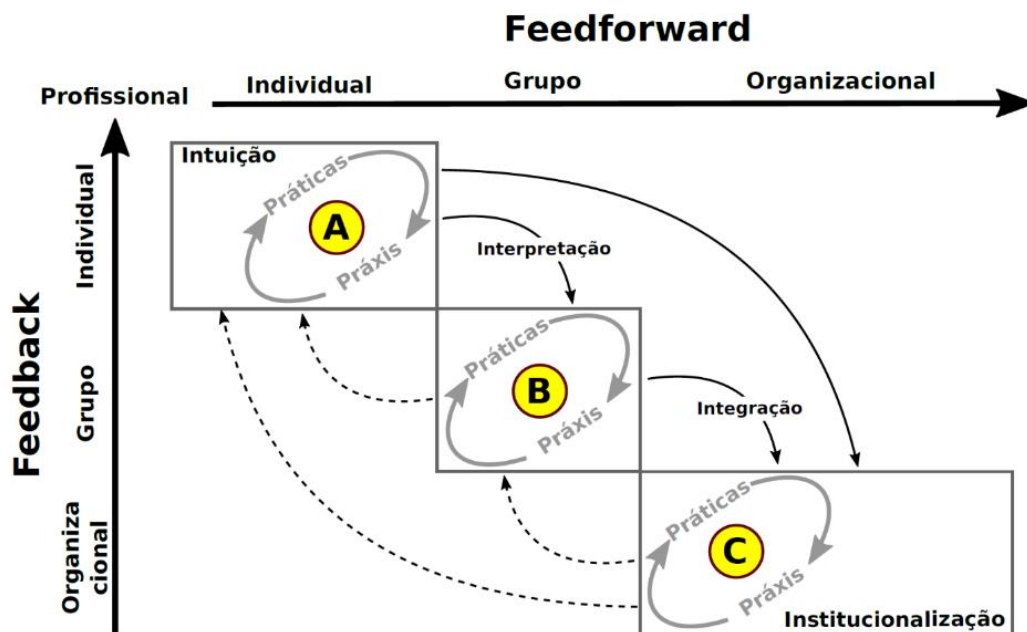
Feedforward

Profissional

Individual

Grupo

Organizacional

Feedback

Individual

Grupo

Organiza
cional

Intuição

Práticas

A

Práxis

Interpretação

Práticas

B

Práxis

Integração

Práticas

C

Práxis

Institucionalização